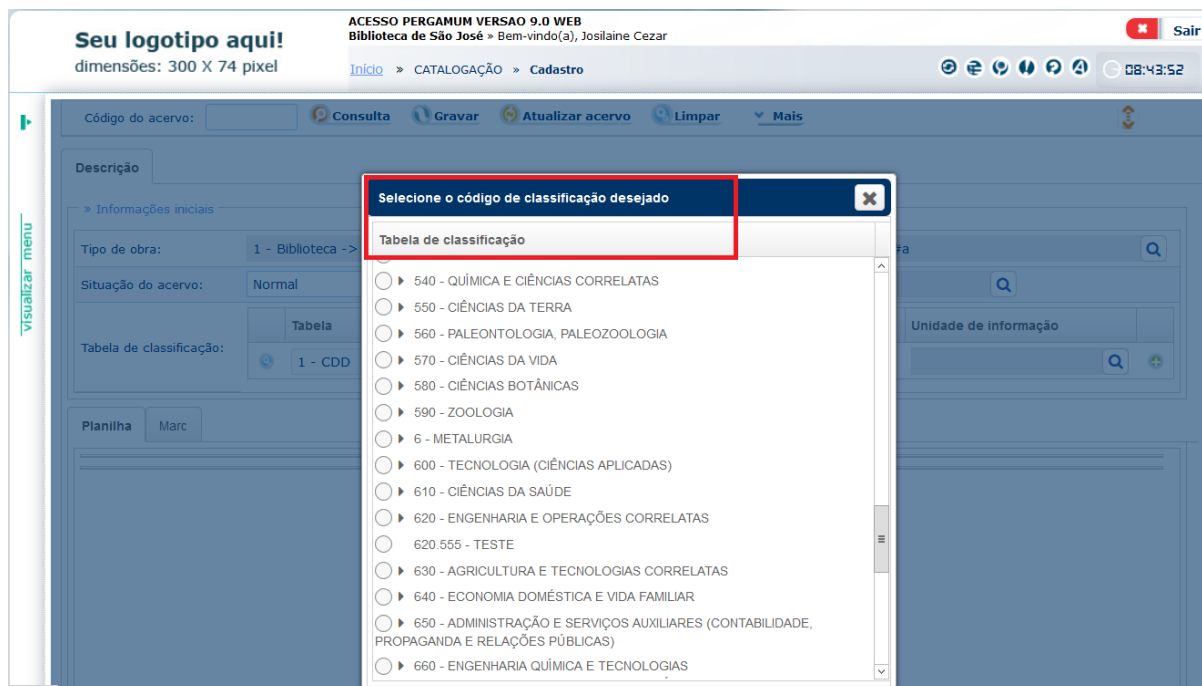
Seu logotipo aqui!
dimensões: 300 X 74 pixel

ACESSO PERGAMUM VERSAO 9.0 WEB
Biblioteca de São José » Bem-vindo(a), Josilaine Cezar

Sair

Início » CATALOGAÇÃO » Cadastro

08:43:52

visualizar menu

Código do acervo: Consulta Gravar Atualizar acervo Limpar Mais

Descrição

» Informações iniciais

Tipo de obra: 1 - Biblioteca ->

Situação do acervo: Normal

Tabela de classificação:

| Tabela | Unidade de informação |
|---|---|
| 1 - CDD | |

Planilha Marc

Selecione o código de classificação desejado

Tabela de classificação

540 - QUÍMICA E CIÊNCIAS CORRELATAS
550 - CIÊNCIAS DA TERRA
560 - PALEONTOLOGIA, PALEOZOOLOGIA
570 - CIÊNCIAS DA VIDA
580 - CIÊNCIAS BOTÂNICAS
590 - ZOOLOGIA
6 - METALURGIA
600 - TECNOLOGIA (CIÊNCIAS APLICADAS)
610 - CIÊNCIAS DA SAÚDE
620 - ENGENHARIA E OPERAÇÕES CORRELATAS
620.555 - TESTE
630 - AGRICULTURA E TECNOLOGIAS CORRELATAS
640 - ECONOMIA DOMÉSTICA E VIDA FAMILIAR
650 - ADMINISTRAÇÃO E SERVIÇOS AUXILIARES (CONTABILIDADE, PROPAGANDA E RELAÇÕES PÚBLICAS)
660 - ENGENHARIA QUÍMICA E TECNOLOGIAS